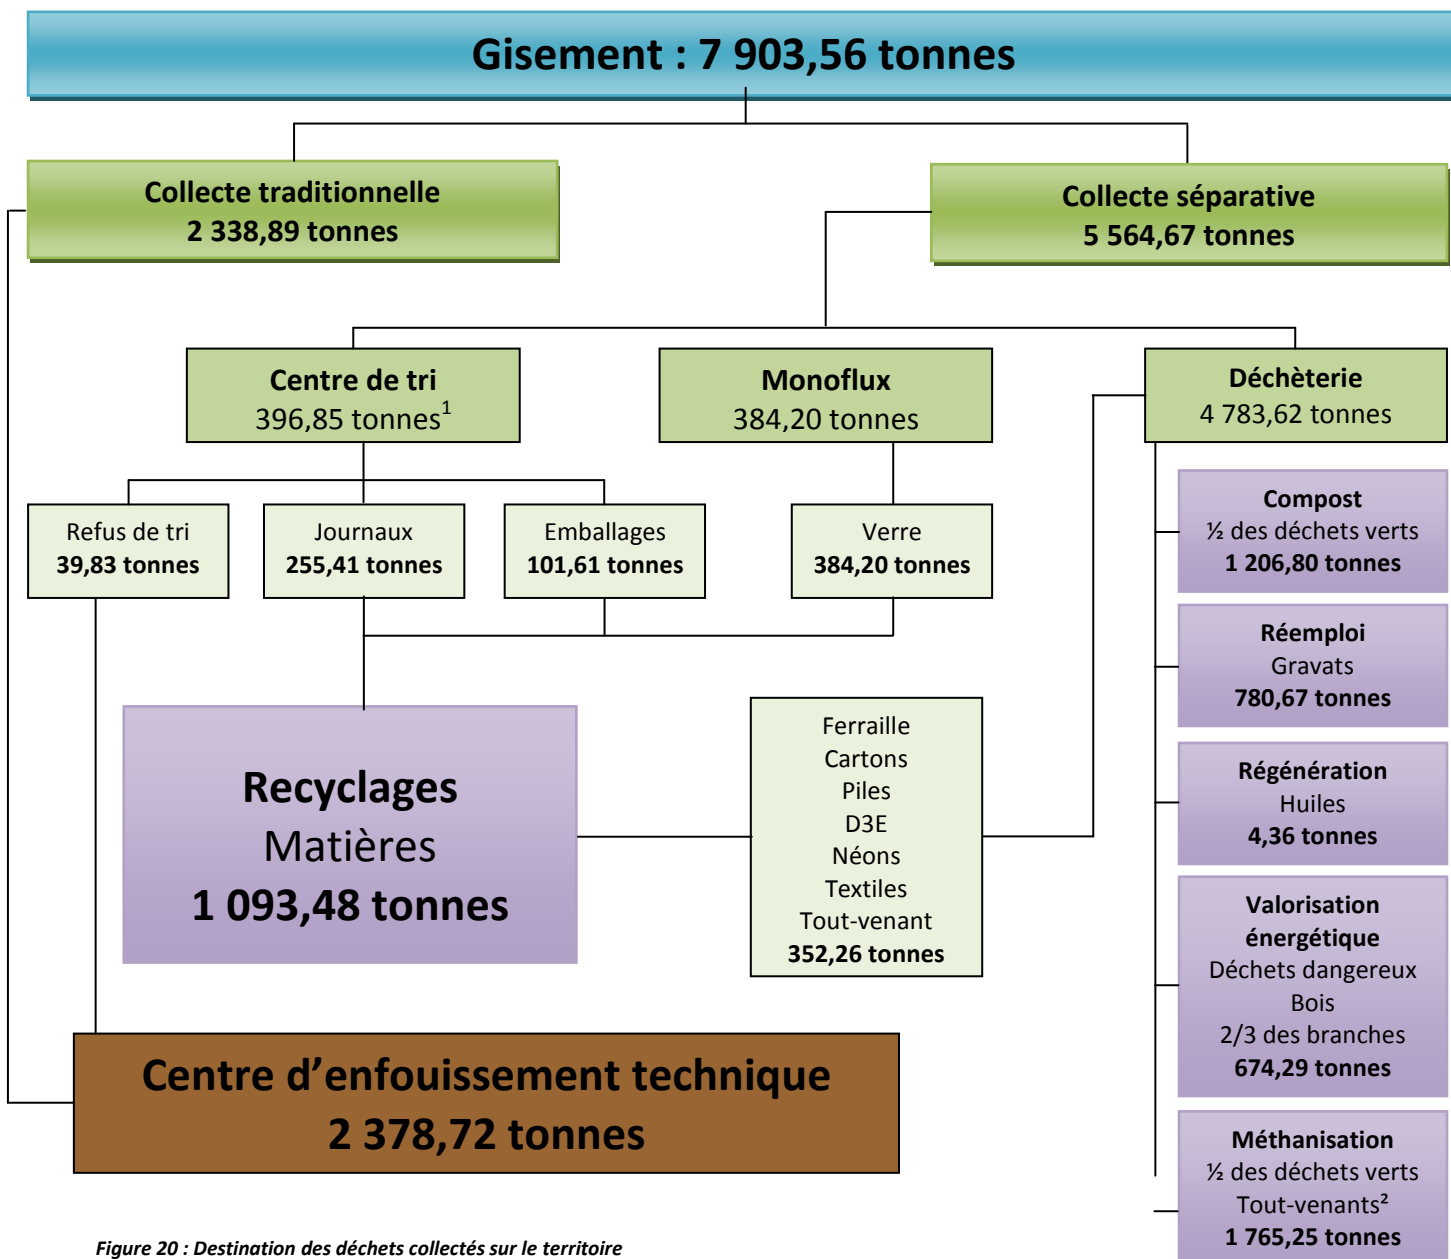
Gisement : 7 903,56 tonnes

Collecte traditionnelle
2 338,89 tonnes

Collecte séparative
5 564,67 tonnes

Centre de tri
396,85 tonnes$^1$

Monoflux
384,20 tonnes

Déchèterie
4 783,62 tonnes

Refus de tri
39,83 tonnes

Journaux
255,41 tonnes

Emballages
101,61 tonnes

Verre
384,20 tonnes

Compost
½ des déchets verts
1 206,80 tonnes

Réemploi
Gravats
780,67 tonnes

Régénération
Huiles
4,36 tonnes

Valorisation énergétique
Déchets dangereux
Bois
2/3 des branches
674,29 tonnes

Méthanisation
½ des déchets verts
Tout-venants$^2$
1 765,25 tonnes

Recyclages
Matières
1 093,48 tonnes

Ferraille
Cartons
Piles
D3E
Néons
Textiles
Tout-venant
352,26 tonnes

Centre d'enfouissement technique
2 378,72 tonnes

Figure 20 : Destination des déchets collectés sur le territoire